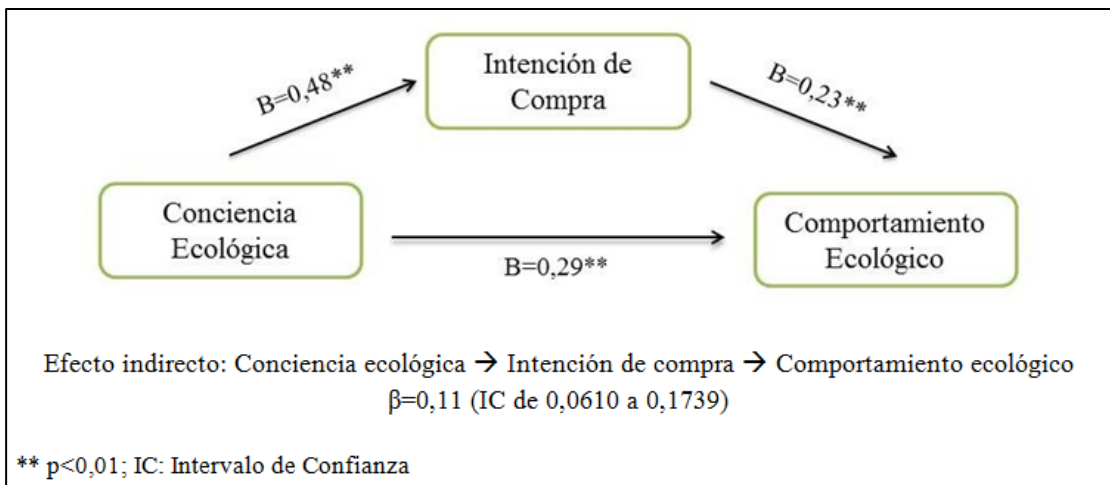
Intención de Compra

B=0,48**

B=0,23**

Conciencia Ecológica

B=0,29**

Comportamiento Ecológico

Efecto indirecto: Conciencia ecológica → Intención de compra → Comportamiento ecológico
β=0,11 (IC de 0,0610 a 0,1739)

** p<0,01; IC: Intervalo de Confianza